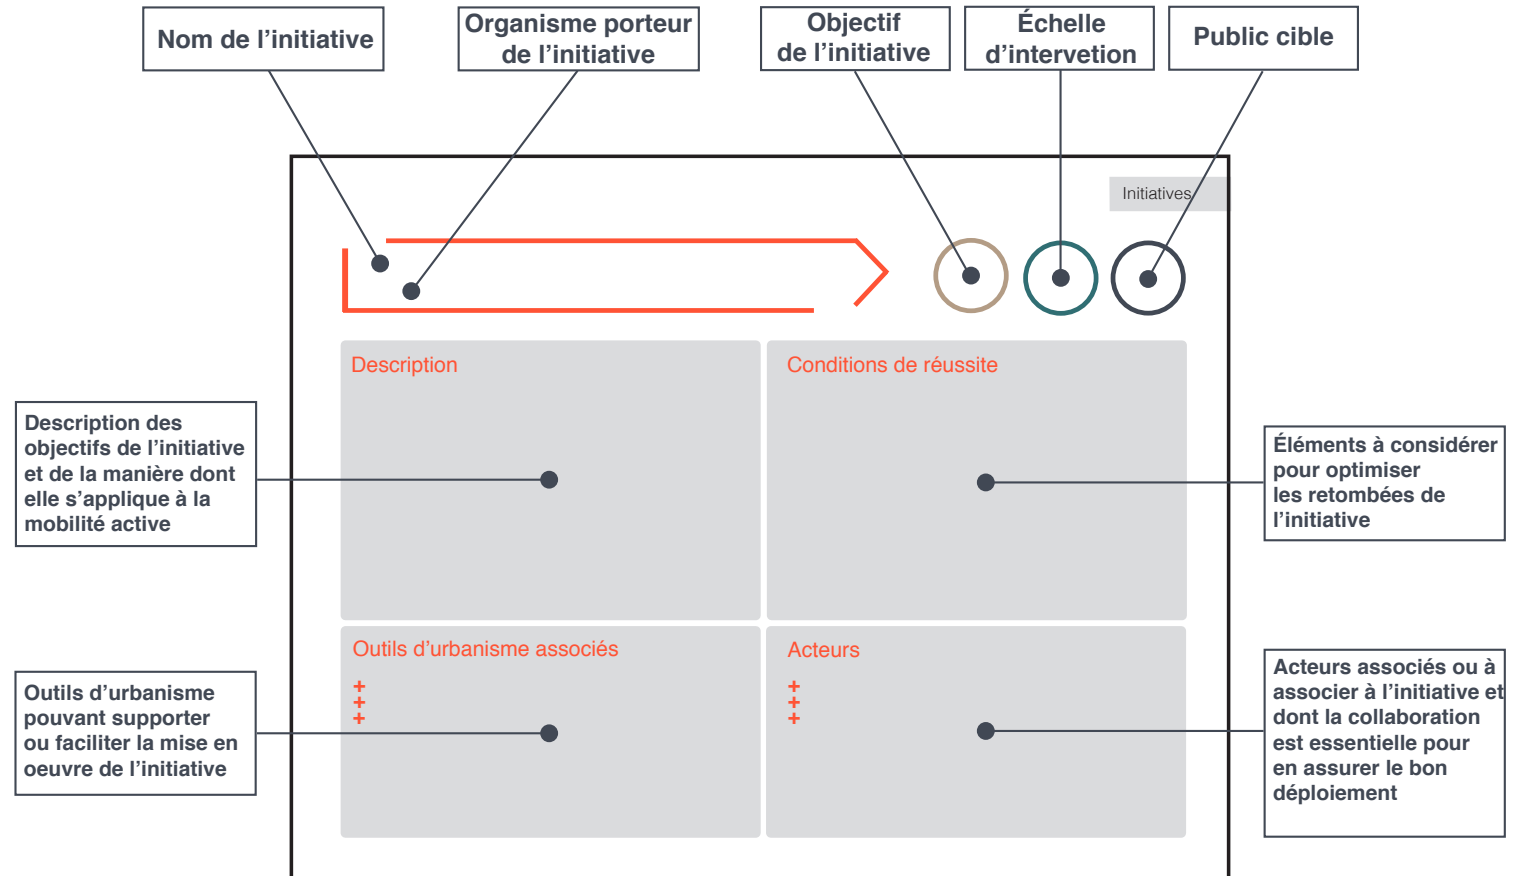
Nom de l’initiative

Organisme porteur de l’initiative

Objectif de l’initiative

Échelle d’intervention

Public cible

Initiatives

Description

Conditions de réussite

Description des objectifs de l’initiative et de la manière dont elle s’applique à la mobilité active

Éléments à considérer pour optimiser les retombées de l’initiative

Outils d’urbanisme associés

+
+
+

Acteurs

+
+
+

Outils d’urbanisme pouvant supporter ou faciliter la mise en oeuvre de l’initiative

Acteurs associés ou à associer à l’initiative et dont la collaboration est essentielle pour en assurer le bon déploiement